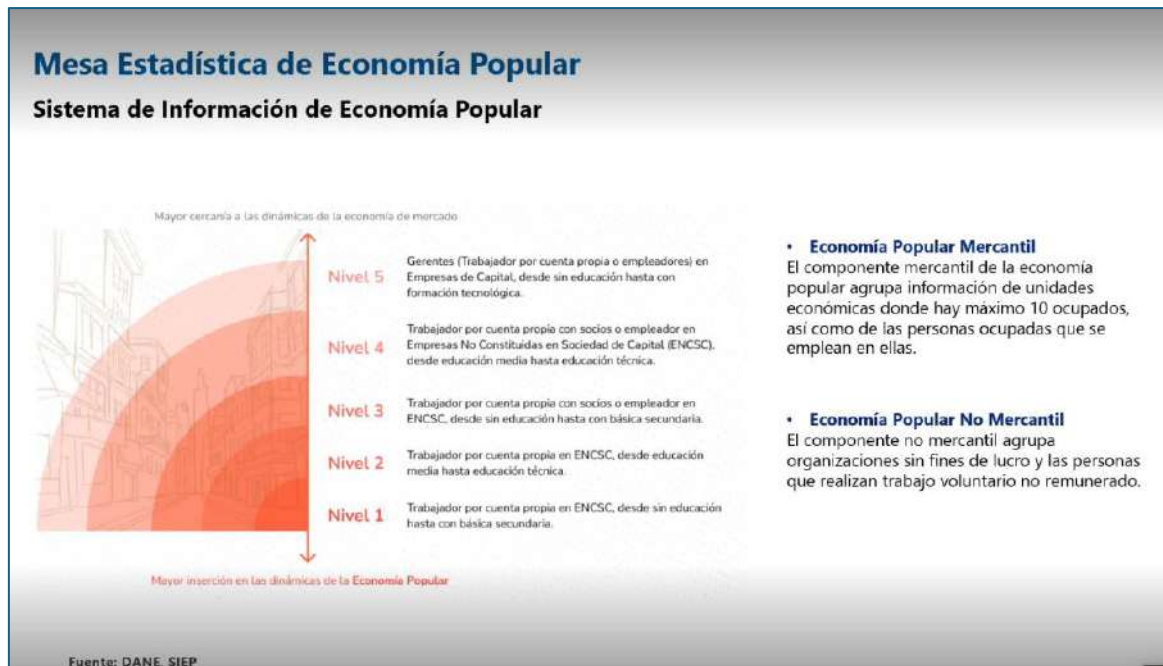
Mesa Estadística de Economía Popular

Sistema de Información de Economía Popular

Mayor cercanía a las dinámicas de la economía de mercado

Nivel 5
Gerentes (Trabajador por cuenta propia o empleadores) en Empresas de Capital, desde sin educación hasta con formación tecnológica.

Nivel 4
Trabajador por cuenta propia con socios o empleador en Empresas No Constituidas en Sociedad de Capital (ENCSC), desde educación media hasta educación técnica.

Nivel 3
Trabajador por cuenta propia con socios o empleador en ENCSC, desde sin educación hasta con básica secundaria.

Nivel 2
Trabajador por cuenta propia en ENCSC, desde educación media hasta educación técnica.

Nivel 1
Trabajador por cuenta propia en ENCSC, desde sin educación hasta con básica secundaria.

Mayor inserción en las dinámicas de la Economía Popular

• Economía Popular Mercantil
El componente mercantil de la economía popular agrupa información de unidades económicas donde hay máximo 10 ocupados, así como de las personas ocupadas que se emplean en ellas.

• Economía Popular No Mercantil
El componente no mercantil agrupa organizaciones sin fines de lucro y las personas que realizan trabajo voluntario no remunerado.

Fuente: DANE, SIEP